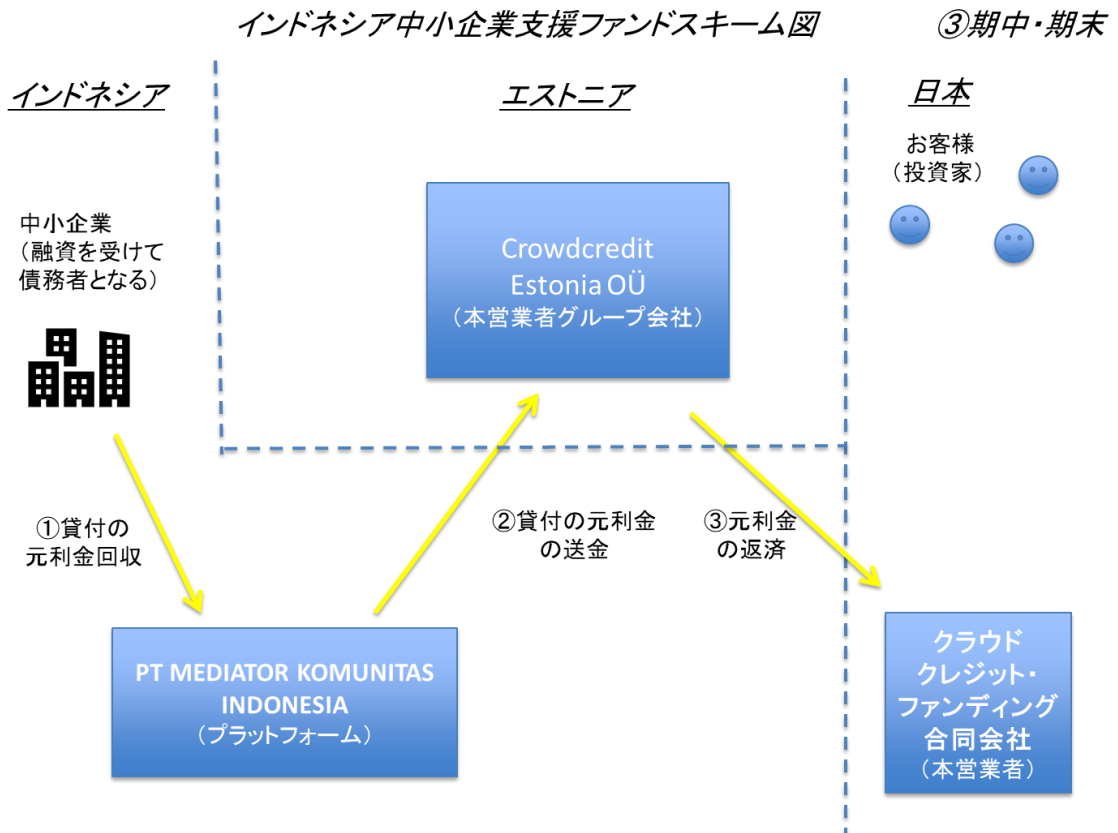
インドネシア中小企業支援ファンドスキーム図　③期中・期末

インドネシア

エストニア

日本

お客様
（投資家）

中小企業
（融資を受けて債務者となる）

Crowdcredit Estonia OÜ
（本営業者グループ会社）

①貸付の
元利金回収

②貸付の元利金
の送金

③元利金
の返済

PT MEDIATOR KOMUNITAS INDONESIA
（プラットフォーム）

クラウド
クレジット・
ファンディング
合同会社
（本営業者）